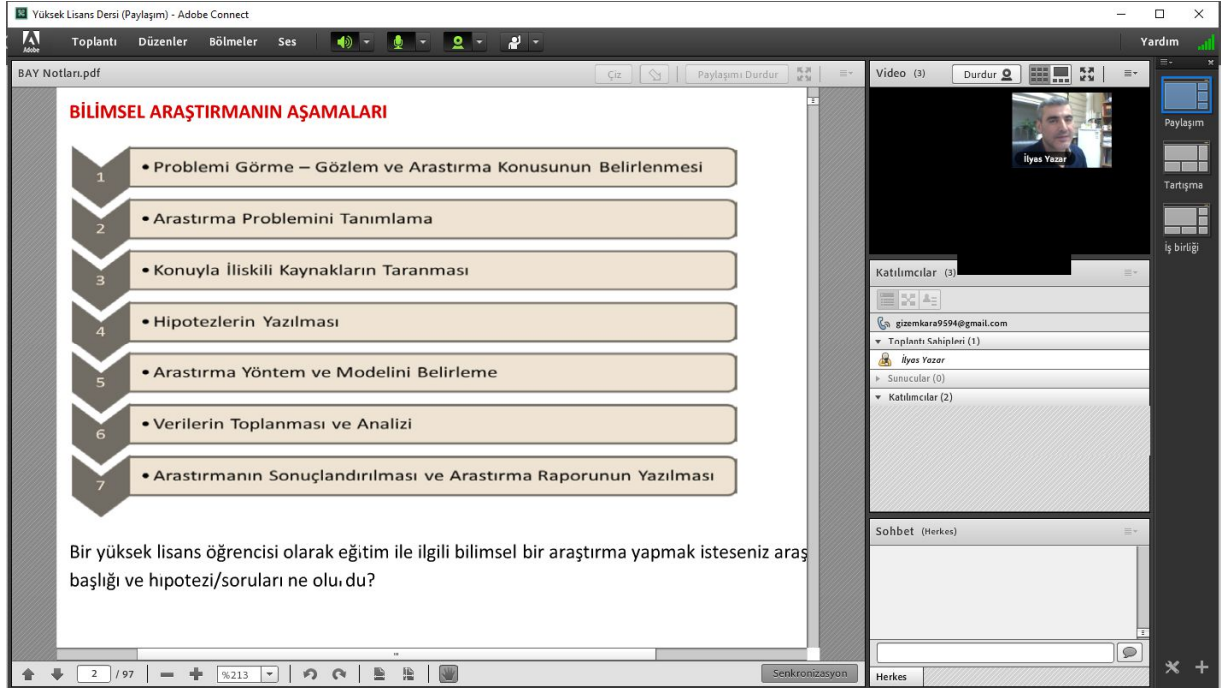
Yüksek Lisans Dersi (Paylaşım) - Adobe Connect

Adobe Toplantı Düzenler Bölmeler Ses Yardım

BAY Notları.pdf Çiz Paylaşımı Durdur

BİLİMSEL ARAŞTIRMANIN AŞAMALARI

1 • Problemi Görme – Gözlem ve Arastırma Konusunun Belirlenmesi

2 • Arastırma Problemini Tanımlama

3 • Konuyla İliskili Kaynakların Taranması

4 • Hipotezlerin Yazılması

5 • Arastırma Yöntem ve Modelini Belirleme

6 • Verilerin Toplanması ve Analizi

7 • Arastırmanın Sonuçlandırılması ve Arastırma Raporunun Yazılması

Bir yüksek lisans öğrencisi olarak eğitim ile ilgili bilimsel bir araştırma yapmak isteseniz araş başlığı ve hıpotezi/soruları ne olu du?

2 / 97 %213 Senkronizasyon

Video (3) Durdur

İlyas Yazar

Katılımcılar (3)

gizemkara9594@gmail.com
Toplantı Sahipleri (1)
İlyas Yazar
Sunucular (0)
Katılımcılar (2)

Sohbet (Herkes)

Herkes

Paylaşım
Tartışma
İş birliği